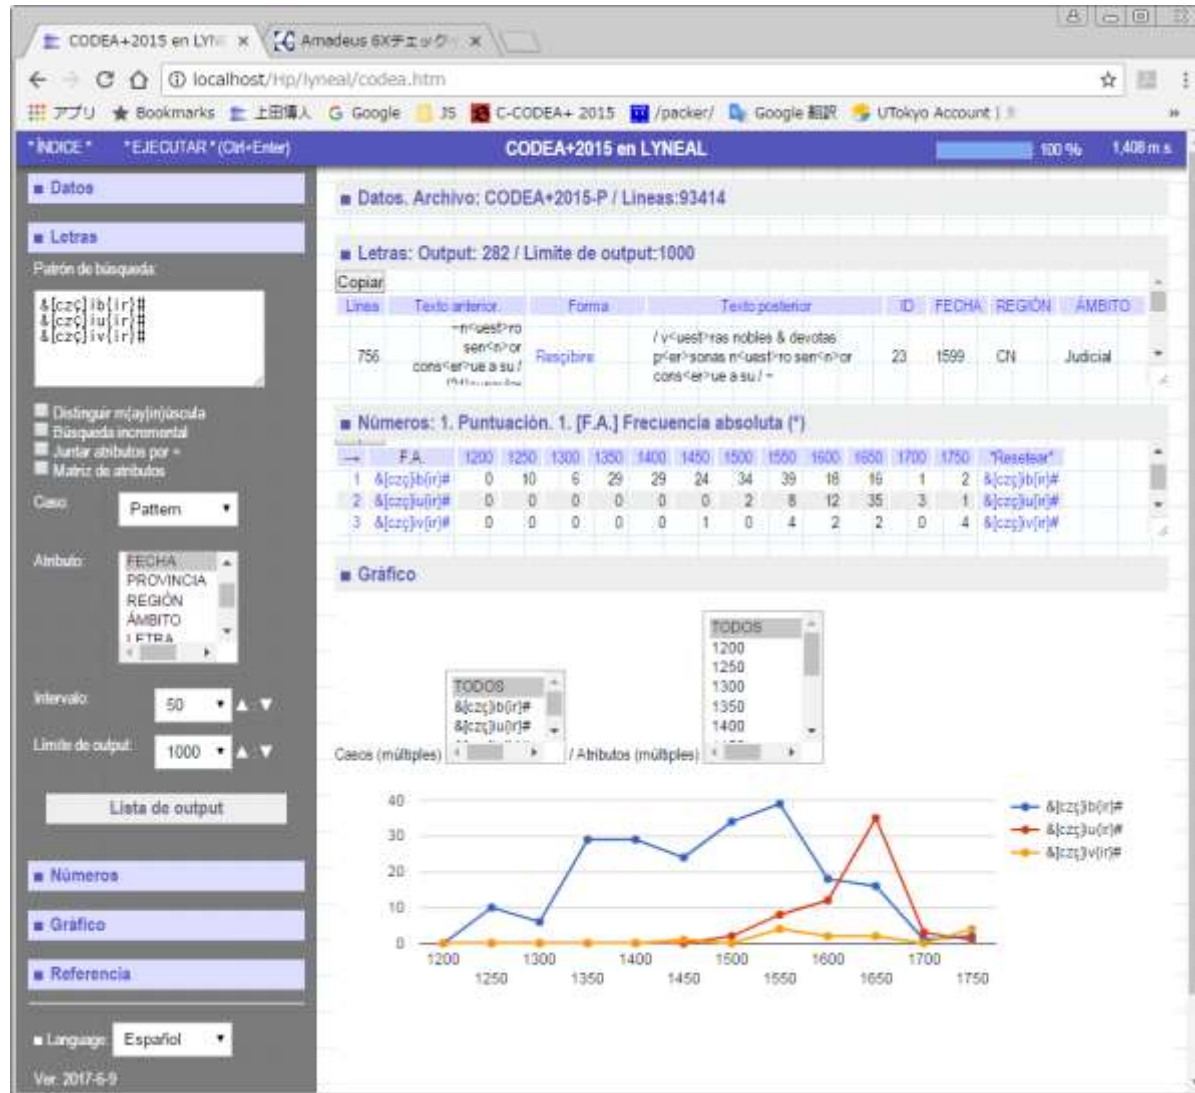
CODEA+2015 en LYN × Amadeus 6Xチェック ×

localhost/Hp/lyneal/codea.htm

アプリ ★ Bookmarks 上田博人 G Google JS C-CODEA+ 2015 /packer/ Google 翻訳 UTokyo Account

*ÍNDICE* *EJECUTAR* (Ctrl+Enter) CODEA+2015 en LYNEAL 100 % 1,408 m s

■ Datos

■ Letras

Patrón de búsqueda:

&[czç]ib[ir]#
&[czç]iu[ir]#
&[czç]iv[ir]#

Distinguir m[ay]in]úscula
Búsqueda incremental
Juntar atributos por =
Matriz de atributos

Caso: Pattern

Atributo: FECHA PROVINCIA REGIÓN ÁMBITO LETRA

Intervalo: 50

Límite de output: 1000

Lista de output

■ Números

■ Gráfico

■ Referencia

■ Language: Español

Ver. 2017-6-9

■ Datos. Archivo: CODEA+2015-P / Líneas:93414

■ Letras: Output: 282 / Límite de output:1000

Copiar

| Línea | Texto anterior | Forma | Texto posterior | ID | FECHA | REGIÓN | ÁMBITO |
|---|---|---|---|---|---|---|---|
| 756 | ~n<uest>ro sen<n>or cons<er>ue a su / | Rescibire | / v<uest>ras nobles & devotas p<er>sonas n<uest>ro sen<n>or cons<er>ue a su / ~ | 23 | 1599 | CN | Judicial |

■ Números: 1. Puntuación. 1. [F.A.] Frecuencia absoluta (*)

| → | F.A. | 1200 | 1250 | 1300 | 1350 | 1400 | 1450 | 1500 | 1550 | 1600 | 1650 | 1700 | 1750 | "Resetear" |
|---|---|---|---|---|---|---|---|---|---|---|---|---|---|---|
| 1 | &[czç]ib[ir]# | 0 | 10 | 6 | 29 | 29 | 24 | 34 | 39 | 18 | 16 | 1 | 2 | &[czç]ib[ir]# |
| 2 | &[czç]iu[ir]# | 0 | 0 | 0 | 0 | 0 | 0 | 2 | 8 | 12 | 35 | 3 | 1 | &[czç]iu[ir]# |
| 3 | &[czç]iv[ir]# | 0 | 0 | 0 | 0 | 0 | 1 | 0 | 4 | 2 | 2 | 0 | 4 | &[czç]iv[ir]# |

■ Gráfico

Casos (múltiples) TODOS &[czç]ib[ir]# &[czç]iu[ir]# / Atributos (múltiples) TODOS 1200 1250 1300 1350 1400

40 30 20 10 0
1200 1250 1300 1350 1400 1450 1500 1550 1600 1650 1700 1750

&[czç]ib[ir]#
&[czç]iu[ir]#
&[czç]iv[ir]#